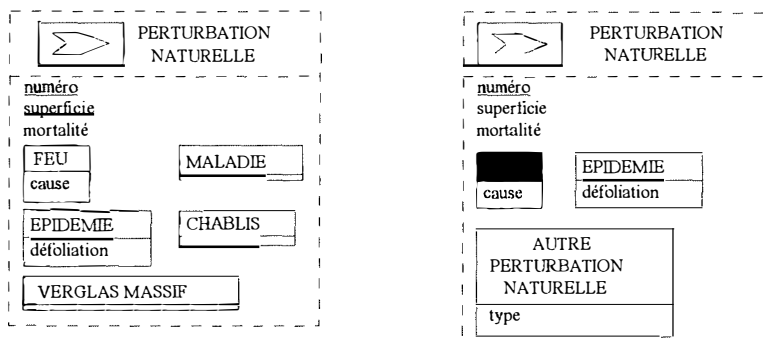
PERTURBATION NATURELLE

numéro
superficie
mortalité

FEU
cause

MALADIE

EPIDEMIE
défoliation

CHABLIS

VERGLAS MASSIF

PERTURBATION NATURELLE

numéro
superficie
mortalité

cause

EPIDEMIE
défoliation

AUTRE PERTURBATION NATURELLE
type